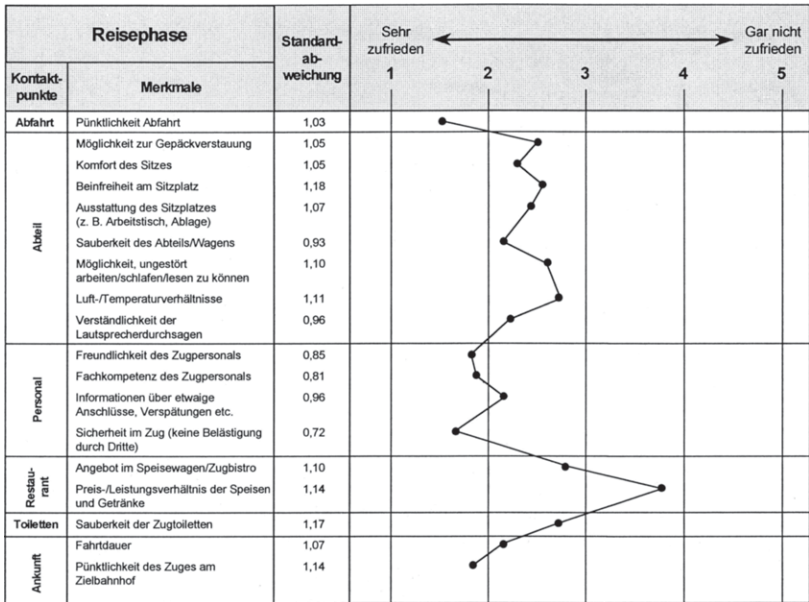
| Reisephase | | Standard-abweichung | Sehr zufrieden ⟷ Gar nicht zufrieden |
|---|---|---|---|
| Kontaktpunkte | Merkmale | | 1 2 3 4 5 |
| Abfahrt | Pünktlichkeit Abfahrt | 1,03 | |
| Abteil | Möglichkeit zur Gepäckverstauung | 1,05 | |
| | Komfort des Sitzes | 1,05 | |
| | Beinfreiheit am Sitzplatz | 1,18 | |
| | Ausstattung des Sitzplatzes (z. B. Arbeitstisch, Ablage) | 1,07 | |
| | Sauberkeit des Abteils/Wagens | 0,93 | |
| | Möglichkeit, ungestört arbeiten/schlafen/lesen zu können | 1,10 | |
| | Luft-/Temperaturverhältnisse | 1,11 | |
| | Verständlichkeit der Lautsprecherdurchsagen | 0,96 | |
| Personal | Freundlichkeit des Zugpersonals | 0,85 | |
| | Fachkompetenz des Zugpersonals | 0,81 | |
| | Informationen über etwaige Anschlüsse, Verspätungen etc. | 0,96 | |
| | Sicherheit im Zug (keine Belästigung durch Dritte) | 0,72 | |
| Restaurant | Angebot im Speisewagen/Zugbistro | 1,10 | |
| | Preis-/Leistungsverhältnis der Speisen und Getränke | 1,14 | |
| Toiletten | Sauberkeit der Zugtoiletten | 1,17 | |
| Ankunft | Fahrtdauer | 1,07 | |
| | Pünktlichkeit des Zuges am Zielbahnhof | 1,14 | |